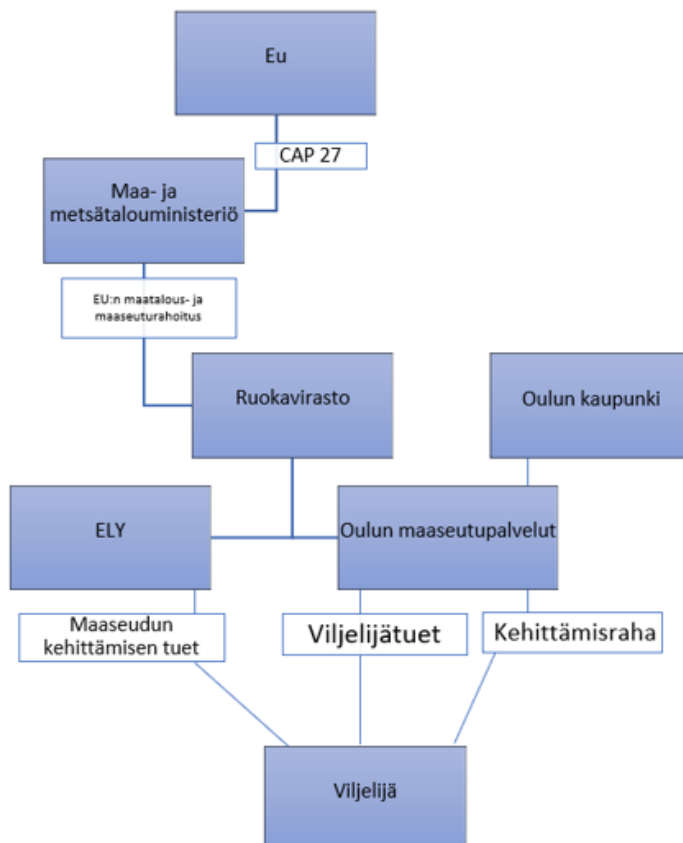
Eu

CAP 27

Maa- ja metsätalouministeriö

EU:n maatalous- ja maaseuturahoitus

Ruokavirasto

Oulun kaupunki

ELY

Oulun maaseutupalvelut

Maaseudun kehittämisen tuet

Viljelijätuet

Kehittämisraha

Viljelijä